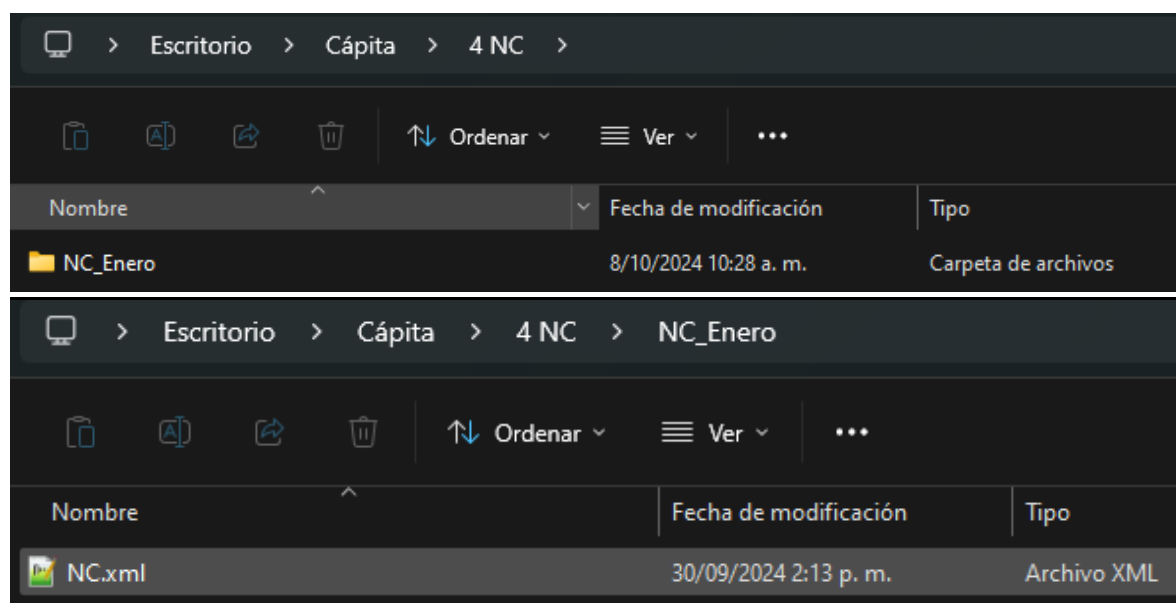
> Escritorio > Cápita > 4 NC >

Ordenar Ver •••

| Nombre | Fecha de modificación | Tipo |
|---|---|---|
| NC_Enero | 8/10/2024 10:28 a. m. | Carpeta de archivos |

> Escritorio > Cápita > 4 NC > NC_Enero

Ordenar Ver •••

| Nombre | Fecha de modificación | Tipo |
|---|---|---|
| NC.xml | 30/09/2024 2:13 p. m. | Archivo XML |